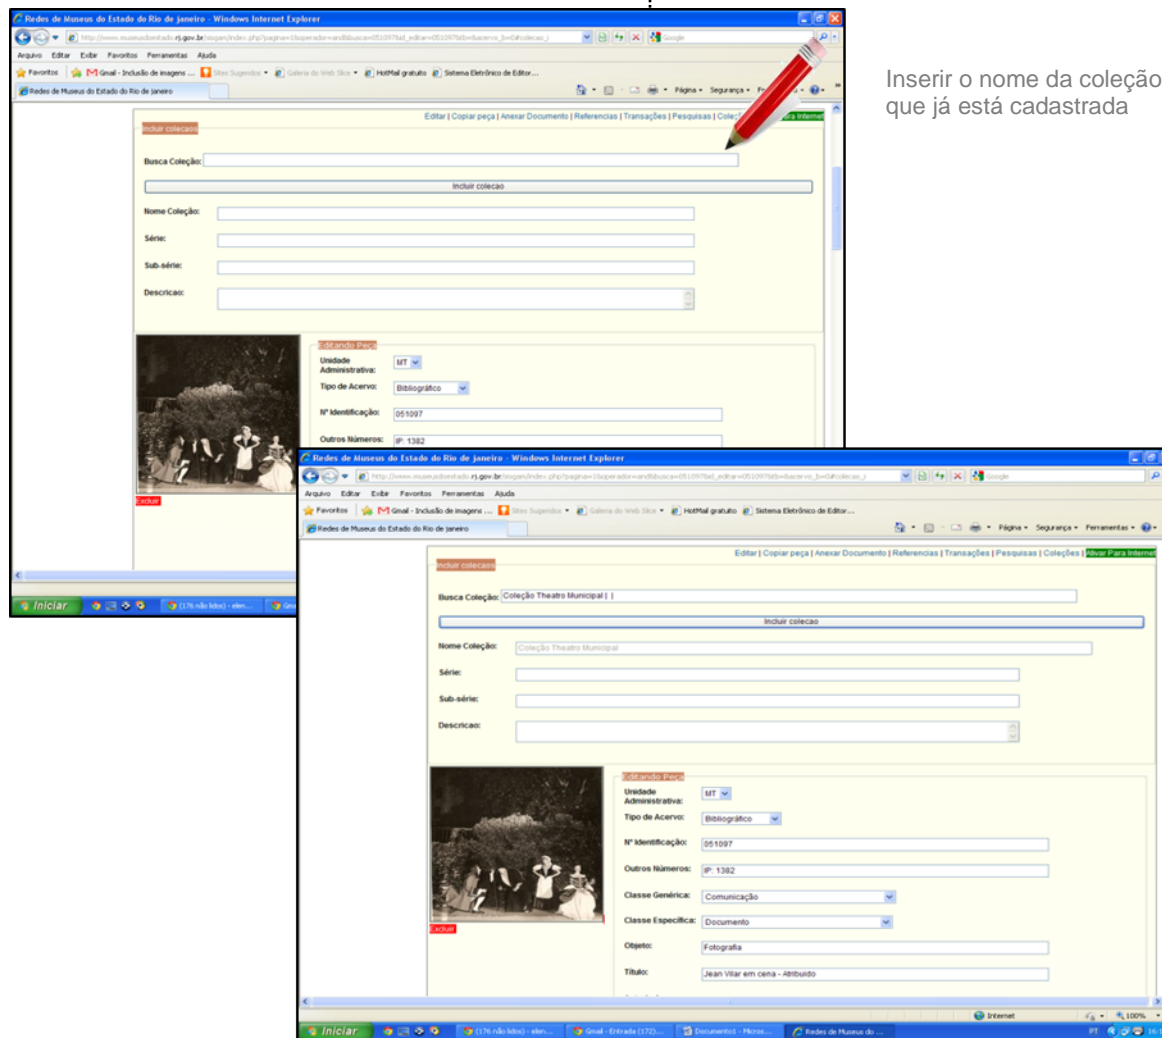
Redes de Museus do Estado do Rio de Janeiro - Windows Internet Explorer

Arquivo Editar Exibir Favoritos Ferramentas Ajuda

Favoritos Gmail - Inclusão de imagens ... Sites Sugeridos Galeria do Web Slice HotMail gratuito Sistema Eletrônico de Editor...

Redes de Museus do Estado do Rio de Janeiro

Página Segurança

Editar | Copiar peça | Anexar Documento | Referencias | Transações | Pesquisas | Coleç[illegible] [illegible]ara Internet

Incluir colecao

Busca Coleção:

Incluir colecao

Nome Coleção:

Série:

Sub-série:

Descricao:

Editando Peça

Unidade Administrativa: MT

Tipo de Acervo: Bibliográfico

Nº Identificação: 051097

Outros Números: IP: 1382

Excluir

Iniciar (176 não lidos) - elen...

Inserir o nome da coleção que já está cadastrada

Redes de Museus do Estado do Rio de Janeiro - Windows Internet Explorer

Arquivo Editar Exibir Favoritos Ferramentas Ajuda

Favoritos Gmail - Inclusão de imagens ... Sites Sugeridos Galeria do Web Slice HotMail gratuito Sistema Eletrônico de Editor...

Redes de Museus do Estado do Rio de Janeiro

Página Segurança Ferramentas

Editar | Copiar peça | Anexar Documento | Referencias | Transações | Pesquisas | Coleções | Ativar Para Internet

Incluir colecao

Busca Coleção: Coleção Theatro Municipal | |

Incluir colecao

Nome Coleção: Coleção Theatro Municipal

Série:

Sub-série:

Descricao:

Editando Peça

Unidade Administrativa: MT

Tipo de Acervo: Bibliográfico

Nº Identificação: 051097

Outros Números: IP: 1382

Classe Genérica: Comunicação

Classe Específica: Documento

Objeto: Fotografia

Título: Jean Vilar em cena - Atribuído

Excluir

Internet 100%

Iniciar (176 não lidos) - elen... Gmail - Entrada (172)... Documento1 - Micros... Redes de Museus do ...

PT